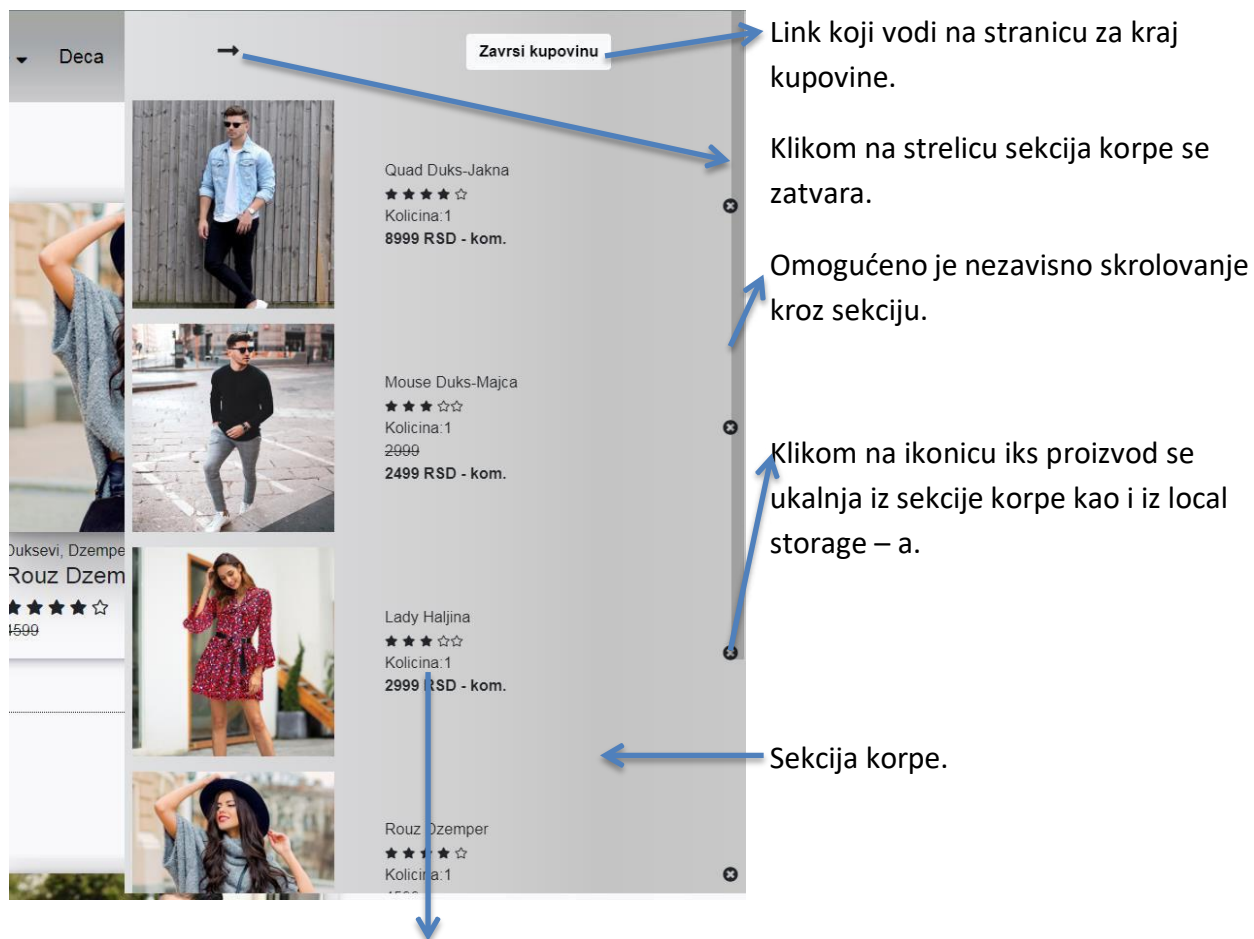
Deca

Zavrsi kupovinu

Quad Duks-Jakna
★★★★☆
Kolicina:1
8999 RSD - kom.

Mouse Duks-Majca
★★★☆☆
Kolicina:1
2999
2499 RSD - kom.

Lady Haljina
★★★☆☆
Kolicina:1
2999 RSD - kom.

Rouz Dzemper
★★★★☆
Kolicina:1

Duksevi, Dzemper
Rouz Dzem
★★★★☆
4599

Link koji vodi na stranicu za kraj kupovine.

Klikom na strelicu sekcija korpe se zatvara.

Omogućeno je nezavisno skrolovanje kroz sekciju.

Klikom na ikonicu iks proizvod se ukalnja iz sekcije korpe kao i iz local storage – a.

Sekcija korpe.